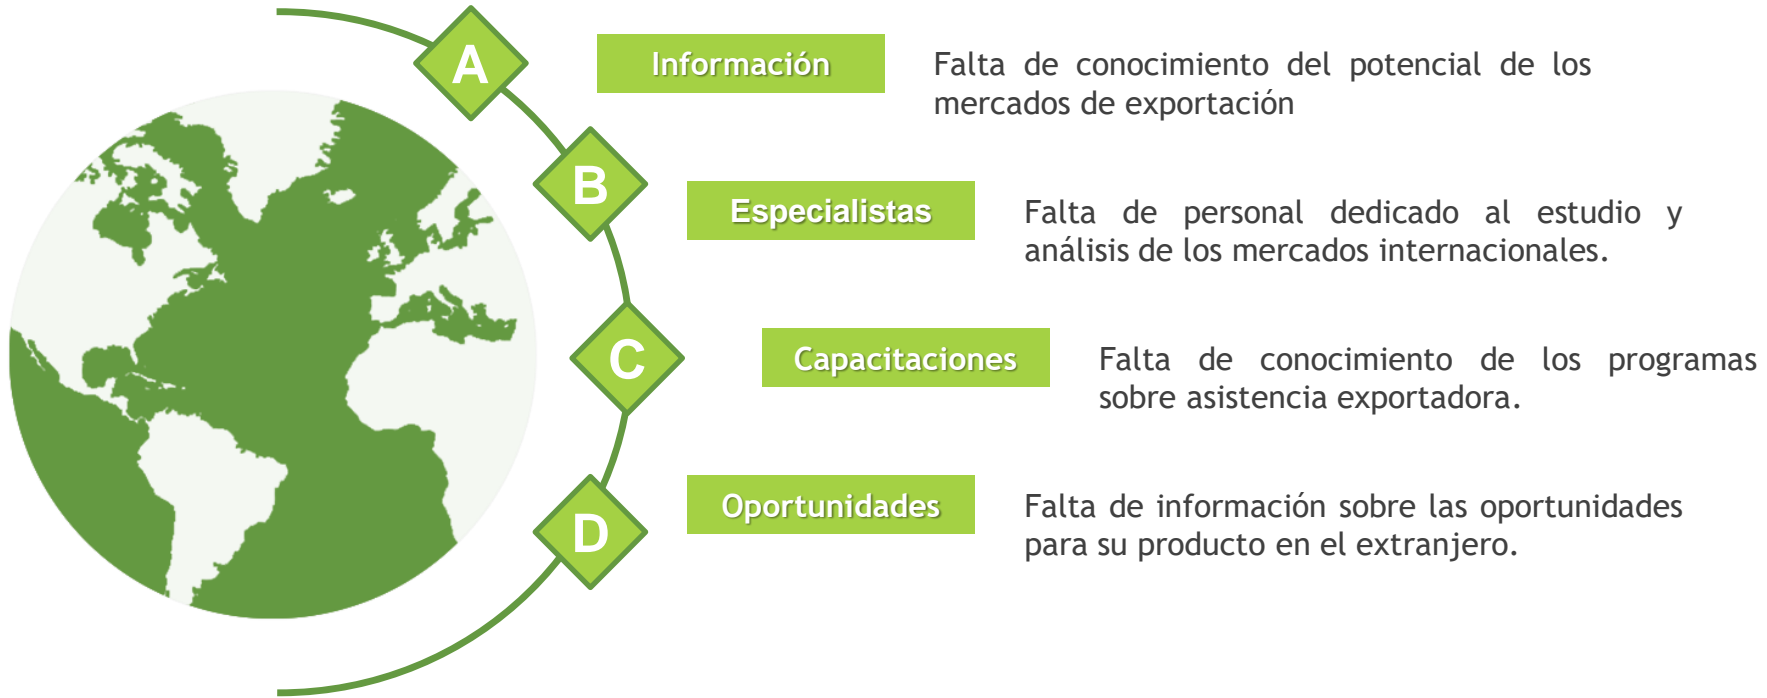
A

Información

Falta de conocimiento del potencial de los mercados de exportación

B

Especialistas

Falta de personal dedicado al estudio y análisis de los mercados internacionales.

C

Capacitaciones

Falta de conocimiento de los programas sobre asistencia exportadora.

D

Oportunidades

Falta de información sobre las oportunidades para su producto en el extranjero.